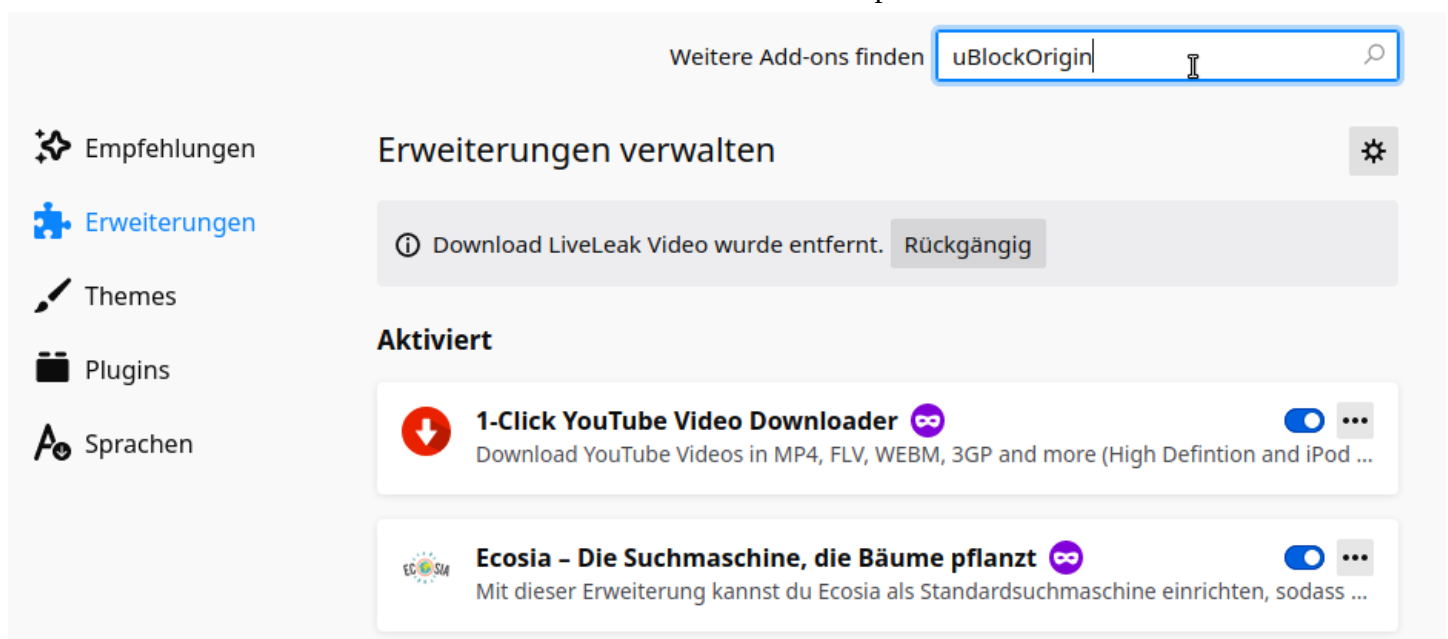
Weitere Add-ons finden uBlockOrigin

Empfehlungen
Erweiterungen
Themes
Plugins
Sprachen

Erweiterungen verwalten

Download LiveLeak Video wurde entfernt. Rückgängig

Aktiviert

1-Click YouTube Video Downloader
Download YouTube Videos in MP4, FLV, WEBM, 3GP and more (High Defintion and iPod ...

Ecosia – Die Suchmaschine, die Bäume pflanzt
Mit dieser Erweiterung kannst du Ecosia als Standardsuchmaschine einrichten, sodass ...